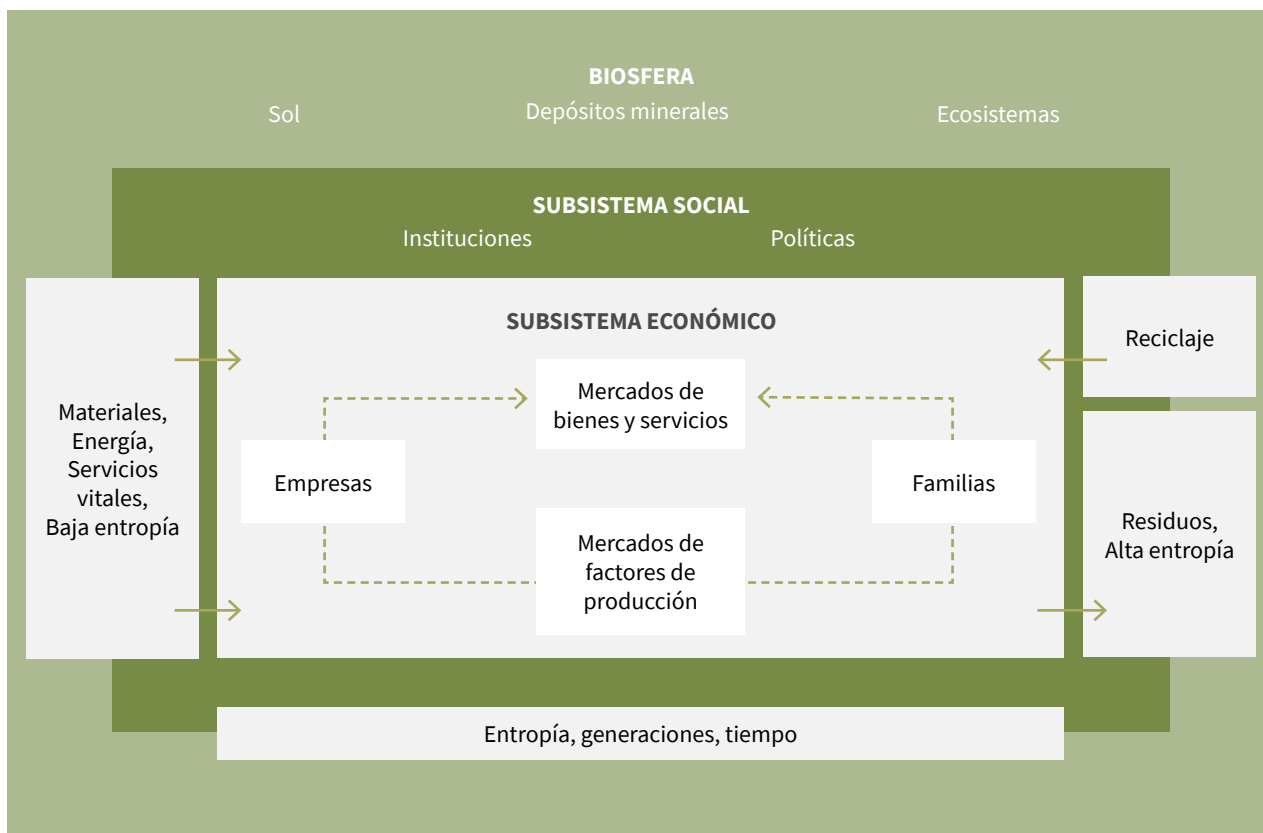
BIOSFERA
Sol
Depósitos minerales
Ecosistemas

SUBSISTEMA SOCIAL
Instituciones
Políticas

Materiales, Energía, Servicios vitales, Baja entropía

SUBSISTEMA ECONÓMICO

Reciclaje

Mercados de bienes y servicios

Empresas

Familias

Mercados de factores de producción

Residuos, Alta entropía

Entropía, generaciones, tiempo